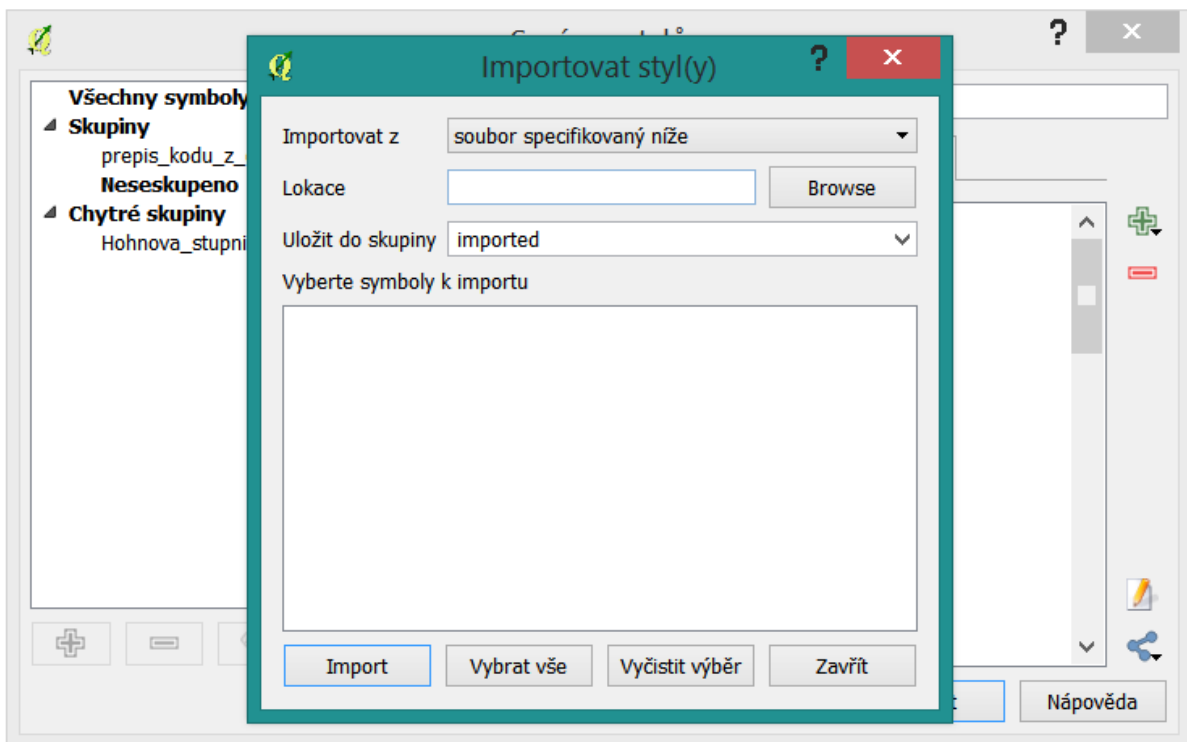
?
×
Všechny symboly
Skupiny
prepis_kodu_z_
Neseskupeno
Chytré skupiny
Hohnova_stupni

Importovat styl(y)
?
×
Importovat z
soubor specifikovaný níže
Lokace
Browse
Uložit do skupiny
imported
Vyberte symboly k importu
Import
Vybrat vše
Vyčistit výběr
Zavřít

Nápověda